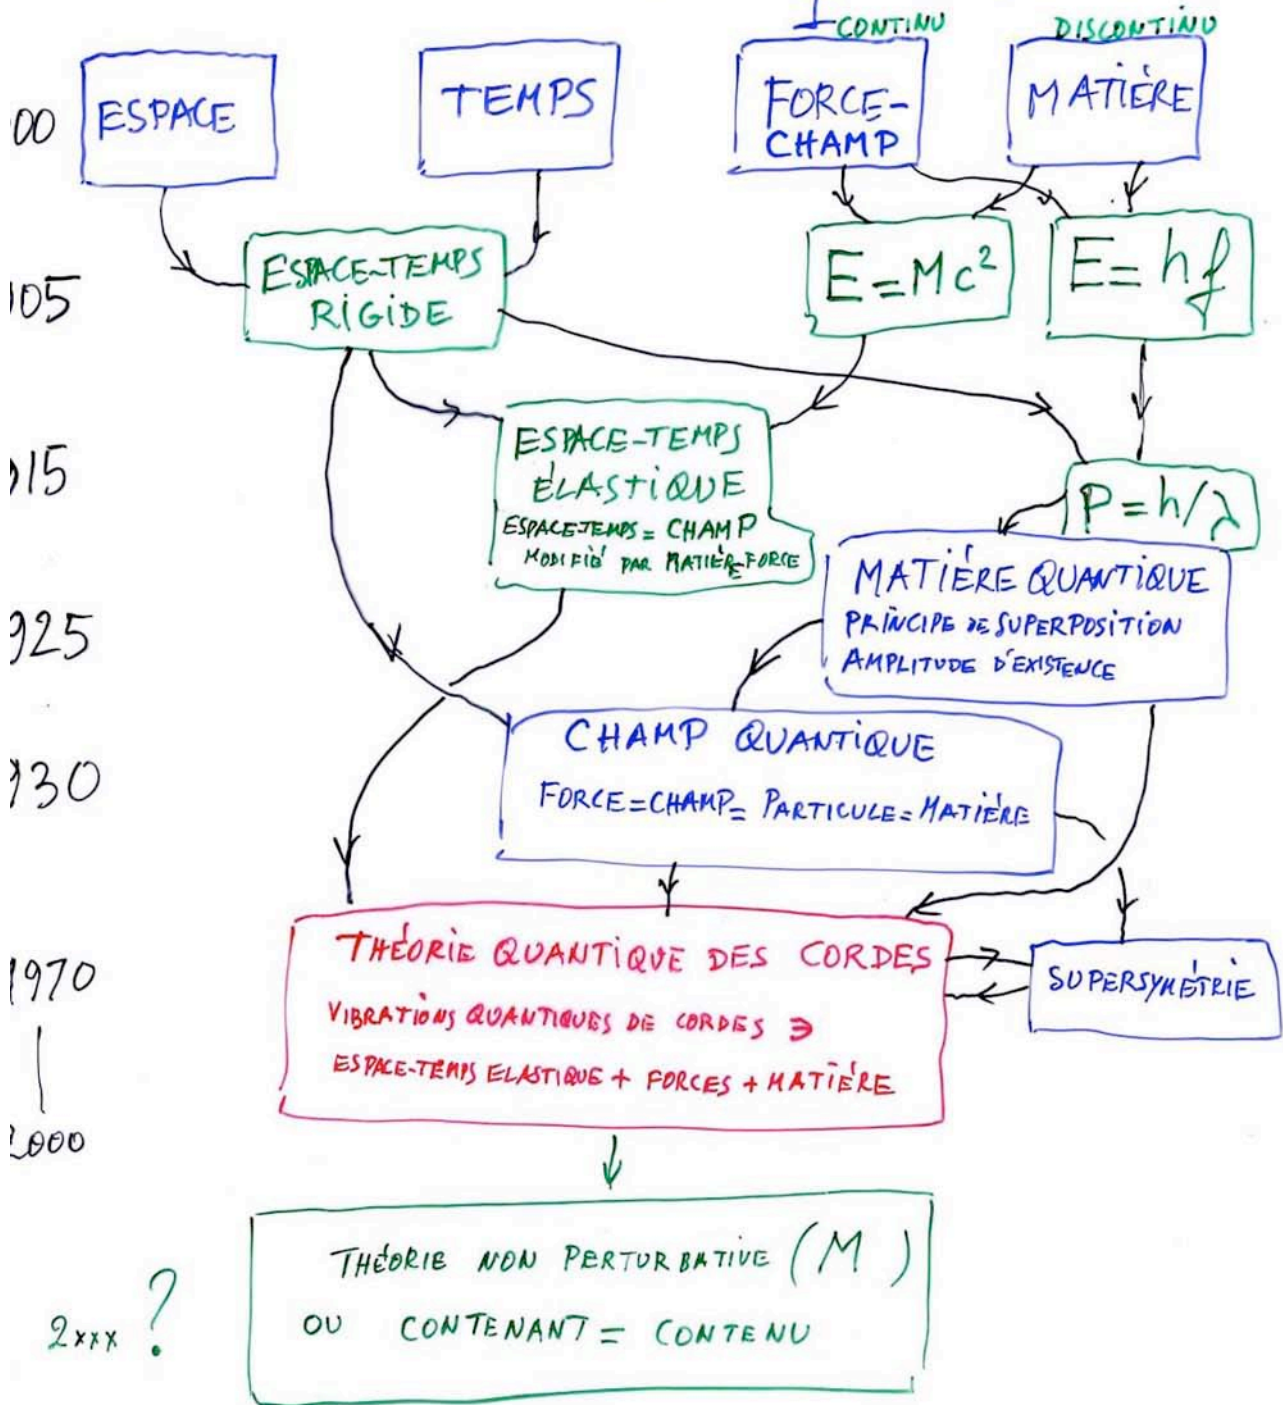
CONTINU
DISCONTINU

00
ESPACE
TEMPS
FORCE-CHAMP
MATIÈRE

105
ESPACE-TEMPS RIGIDE
$E=Mc^2$
$E=hf$

15
ESPACE-TEMPS ÉLASTIQUE
ESPACE-TEMPS = CHAMP MODIFIÉ PAR MATIÈRE-FORCE
$P=h/\lambda$

925
MATIÈRE QUANTIQUE
PRINCIPE DE SUPERPOSITION
AMPLITUDE D'EXISTENCE

130
CHAMP QUANTIQUE
FORCE=CHAMP= PARTICULE=MATIÈRE

1970
THÉORIE QUANTIQUE DES CORDES
VIBRATIONS QUANTIQUES DE CORDES ⇒
ESPACE-TEMPS ELASTIQUE + FORCES + MATIÈRE
SUPERSYMÉTRIE

2000

2xxx ?
THÉORIE NON PERTURBATIVE (M)
OU CONTENANT = CONTENU